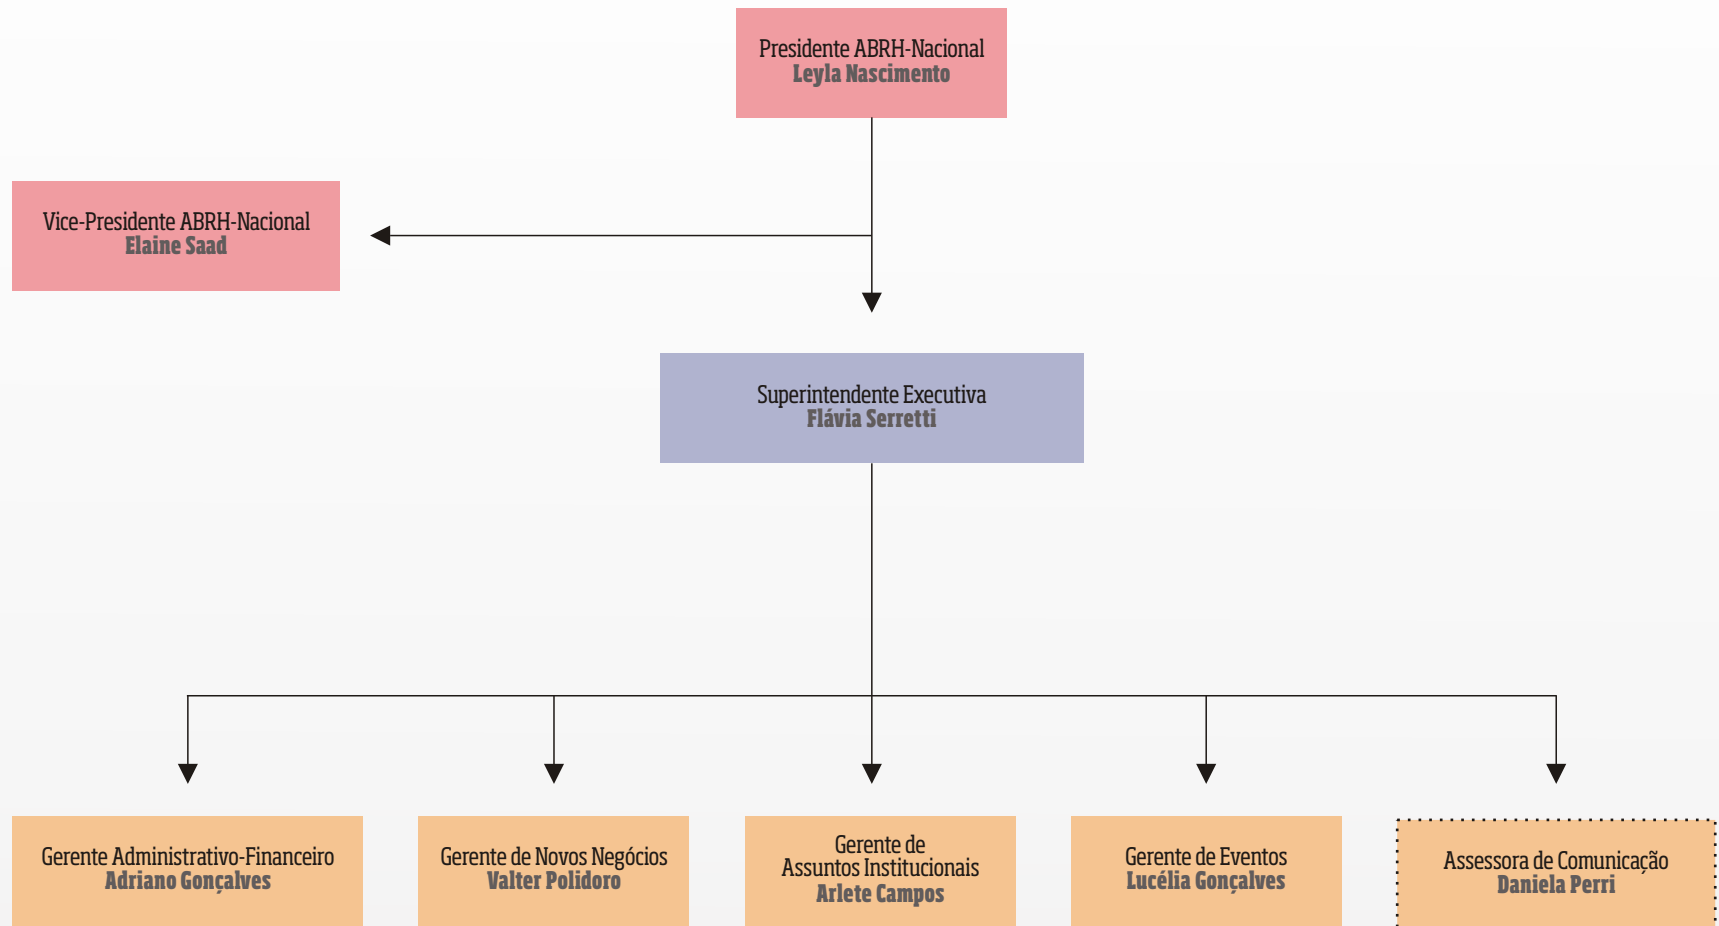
Presidente ABRH-Nacional
Leyla Nascimento

Vice-Presidente ABRH-Nacional
Elaine Saad

Superintendente Executiva
Flávia Serretti

Gerente Administrativo-Financeiro
Adriano Gonçalves

Gerente de Novos Negócios
Valter Polidoro

Gerente de Assuntos Institucionais
Arlete Campos

Gerente de Eventos
Lucélia Gonçalves

Assessora de Comunicação
Daniela Perri